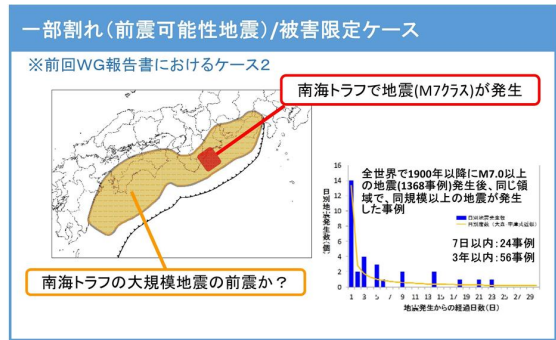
一部割れ（前震可能性地震）/被害限定ケース

※前回WG報告書におけるケース2

南海トラフで地震(M7クラス)が発生

南海トラフの大規模地震の前震か？

全世界で1900年以降にM7.0以上の地震(1368事例)発生後、同じ領域で、同規模以上の地震が発生した事例

7日以内：24事例
3年以内：56事例

16
14
12
10
8
6
4
2
0

日別地震発生数（個）

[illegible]
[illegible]

1 3 5 7 9 11 13 15 17 19 21 23 25 27 29

地震発生からの経過日数（日）